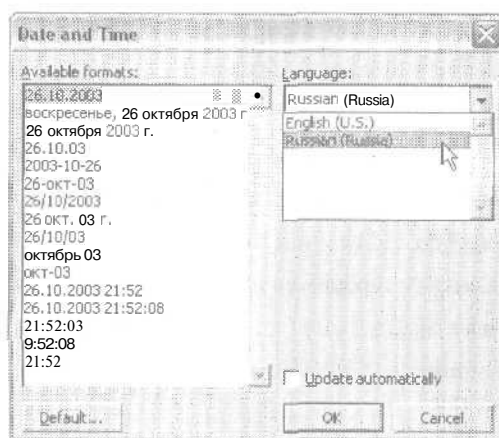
Date and Time

Available formats:

26.10.2003
воскресенье, 26 октября 2003 г.
26 октября 2003 г.
26.10.03
2003-10-26
26-окт-03
26/10/2003
26 окт. 03 г.
26/10/03
октябрь 03
окт-03
26.10.2003 21:52
26.10.2003 21:52:08
21:52:03
9:52:08
21:52

Language:

Russian (Russia)

English (U.S.)
Russian (Russia)

Update automatically

Default...

OK

Cancel